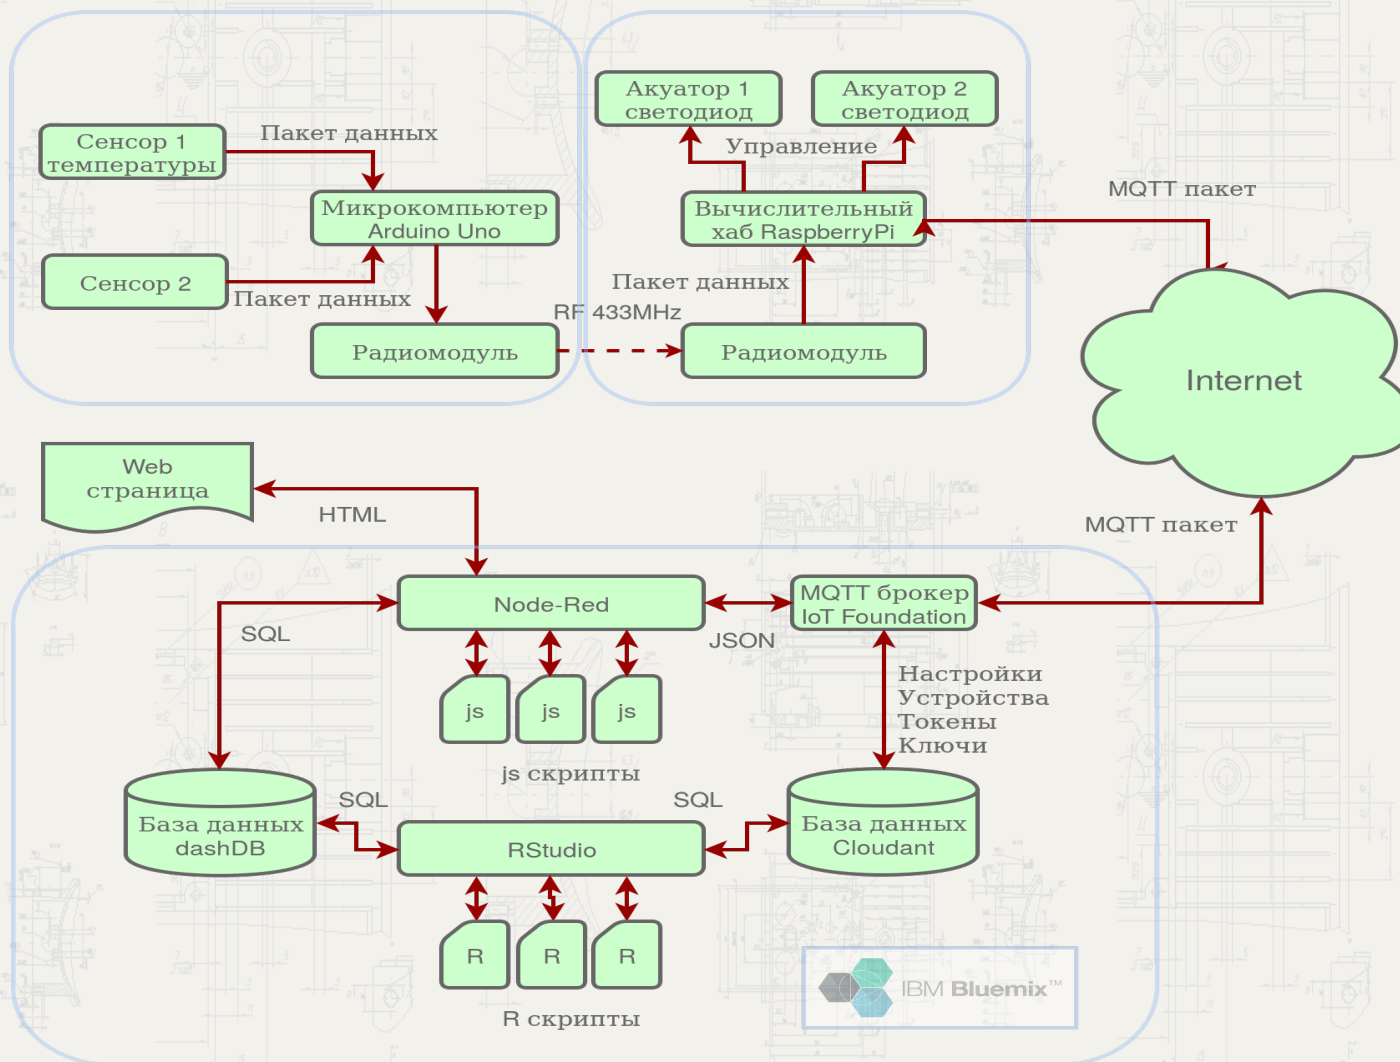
Сенсор 1 температуры

Пакет данных

Микрокомпьютер Arduino Uno

Сенсор 2

Пакет данных

Радиомодуль

RF 433MHz

Акуатор 1 светодиод

Акуатор 2 светодиод

Управление

Вычислительный хаб RaspberryPi

Пакет данных

Радиомодуль

MQTT пакет

Internet

Web страница

HTML

MQTT пакет

Node-Red

MQTT брокер IoT Foundation

SQL

JSON

js

js

js

Настройки
Устройства
Токены
Ключи

js скрипты

SQL

SQL

База данных dashDB

RStudio

База данных Cloudant

R

R

R

R скрипты

IBM Bluemix™